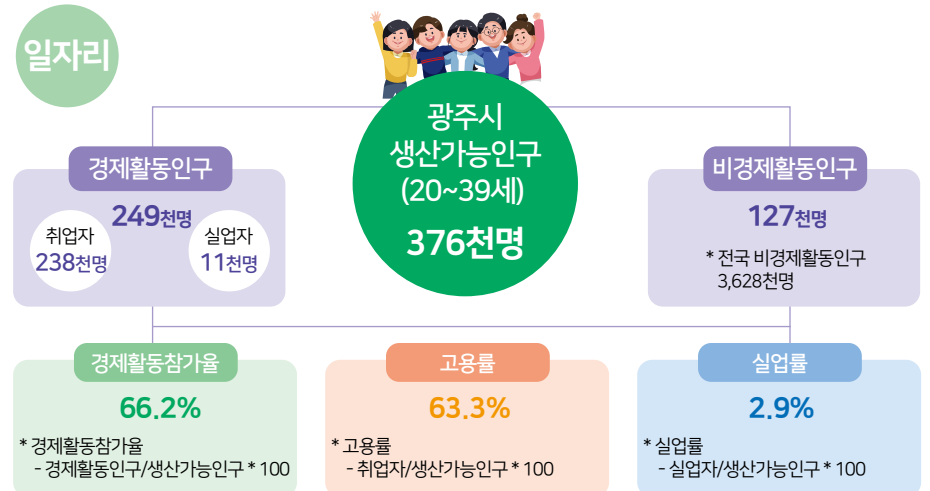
일자리

광주시
생산가능인구
(20~39세)
376천명

경제활동인구
249천명
취업자
238천명
실업자
11천명

비경제활동인구
127천명
* 전국 비경제활동인구
3,628천명

경제활동참가율
66.2%
* 경제활동참가율
- 경제활동인구/생산가능인구 * 100

고용률
63.3%
* 고용률
- 취업자/생산가능인구 * 100

실업률
2.9%
* 실업률
- 실업자/생산가능인구 * 100